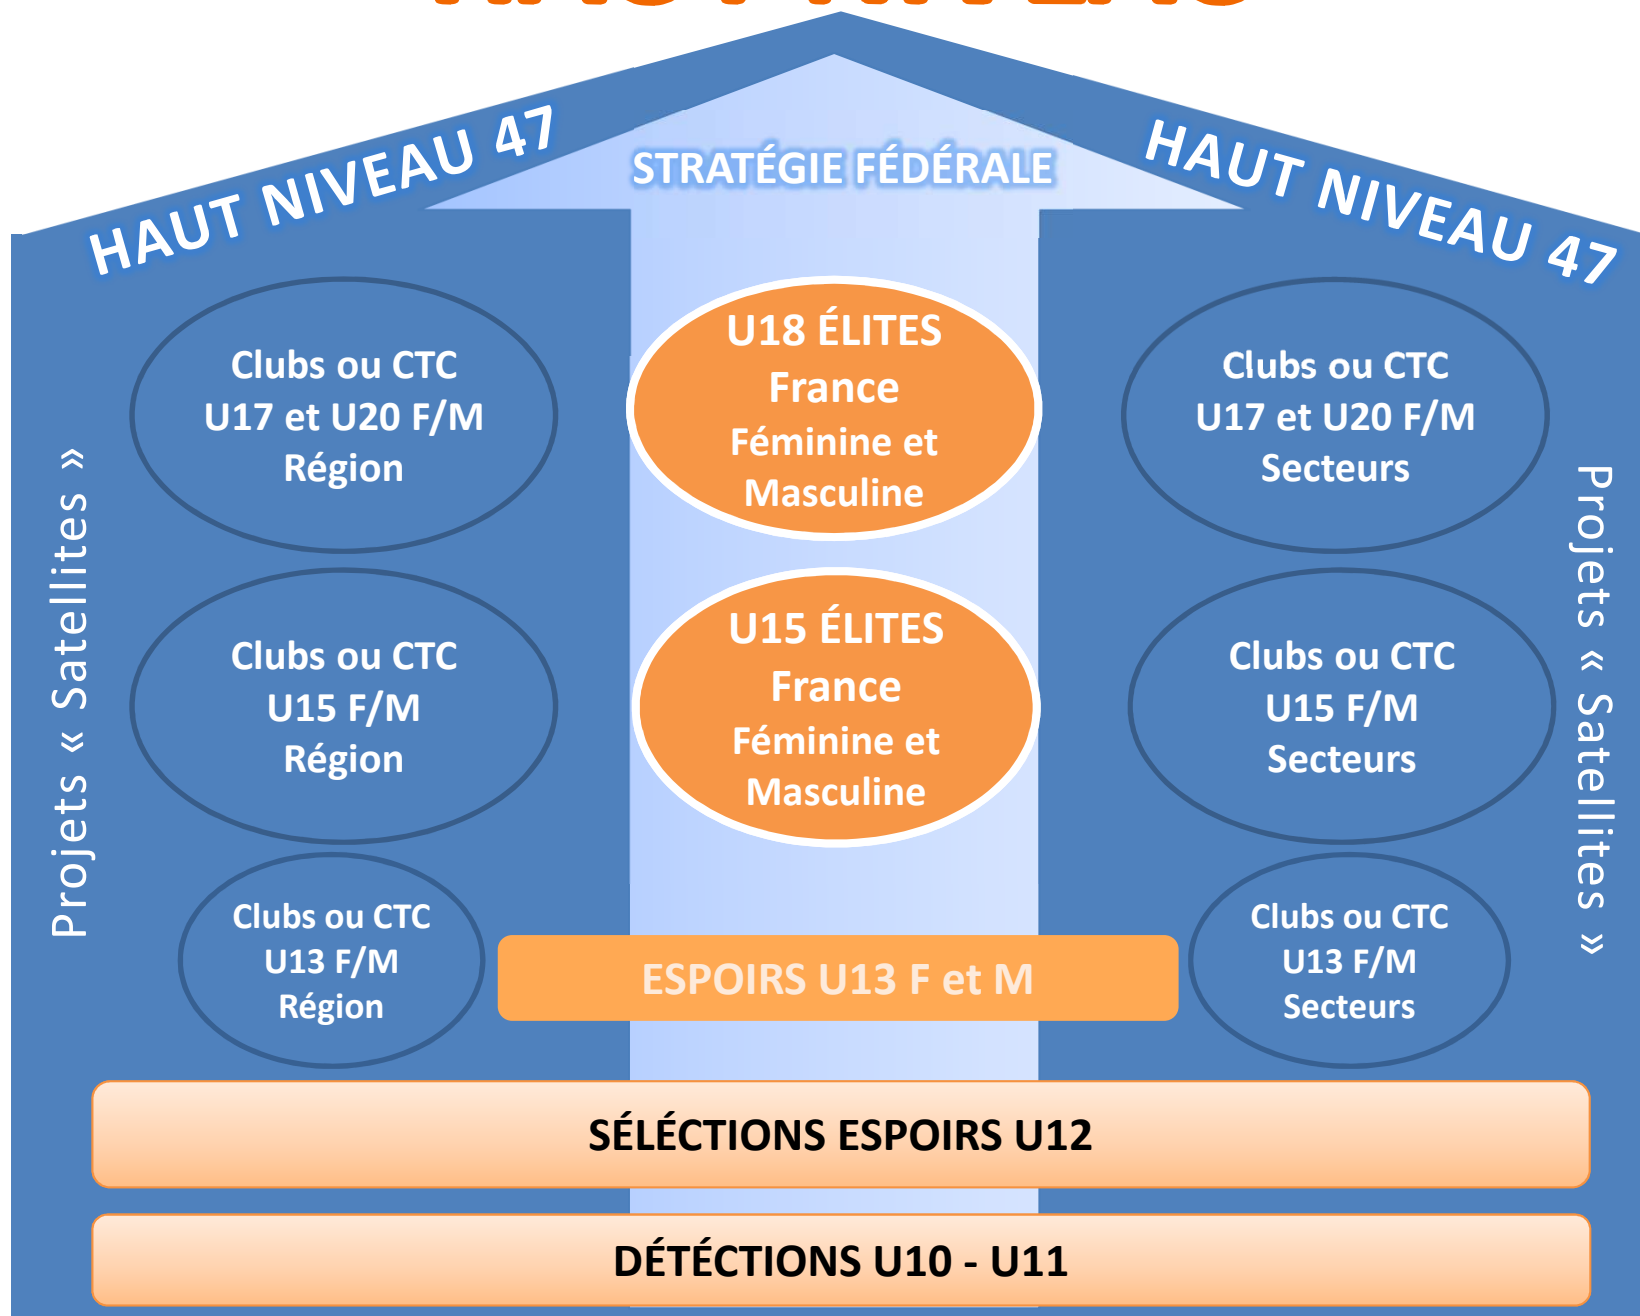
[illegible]

HAUT NIVEAU 47

STRATÉGIE FÉDÉRALE

HAUT NIVEAU 47

Projets « Satellites »

Clubs ou CTC
U17 et U20 F/M
Région

U18 ÉLITES
France
Féminine et
Masculine

Clubs ou CTC
U17 et U20 F/M
Secteurs

Projets « Satellites »

Clubs ou CTC
U15 F/M
Région

U15 ÉLITES
France
Féminine et
Masculine

Clubs ou CTC
U15 F/M
Secteurs

Clubs ou CTC
U13 F/M
Région

ESPOIRS U13 F et M

Clubs ou CTC
U13 F/M
Secteurs

SÉLÉCTIONS ESPOIRS U12

DÉTÉCTIONS U10 - U11